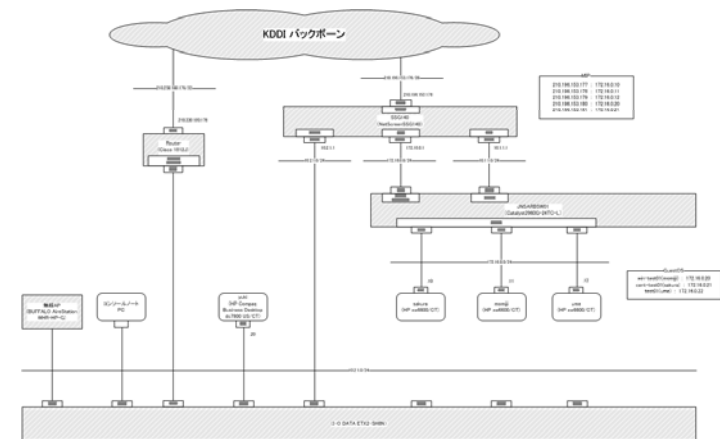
KDDI バックボーン

210.196.153.176 / 30

210.196.153.178

Router
(Cisco 1812J)

210.196.153.176 / 28

210.196.153.177

SSG140
(NetScreen SSG140)

192.1.1

172.16.0.1

10.1.1.1

MIP
210.196.153.177 : 172.16.0.10
210.196.153.178 : 172.16.0.11
210.196.153.179 : 172.16.0.12
210.196.153.180 : 172.16.0.20
210.196.153.181 : 172.16.0.21

JNGARBS001
(Catalyst2960G-24TC-L)

172.16.0.0 / 24

無線AP
(BUFFALO AirStation WHR-HP-G)

コンソールノートPC

sun
(HP Compaq Business Desktop dc7800 US/CT)

saturn
(HP xw4600/CT)

mon
(HP xw4600/CT)

uno
(HP xw4600/CT)

.20

.10

.11

.12

CLientOS
win-test01(mon) : 172.16.0.20
cent-test01(saturn) : 172.16.0.21
test01(uno) : 172.16.0.22

192.1.1.0 / 24

I-O DATA ETX2-SH8N